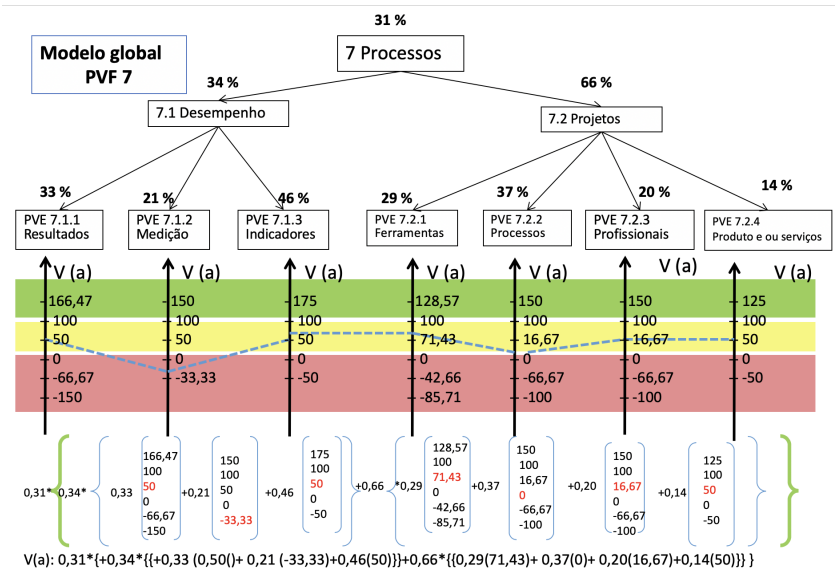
31 %

Modelo global PVF 7

7 Processos

34 %

66 %

7.1 Desempenho

7.2 Projetos

33 %

21 %

46 %

29 %

37 %

20 %

14 %

PVE 7.1.1 Resultados

PVE 7.1.2 Medição

PVE 7.1.3 Indicadores

PVE 7.2.1 Ferramentas

PVE 7.2.2 Processos

PVE 7.2.3 Profissionais

PVE 7.2.4 Produto e ou serviços

V (a)

V (a)

V (a)

V (a)

V (a)

V (a)

V (a)

| 166,47 | 150 | 175 | 128,57 | 150 | 150 | 125 |
|---|---|---|---|---|---|---|
| 100 | 100 | 100 | 100 | 100 | 100 | 100 |
| 50 | 50 | 50 | 71,43 | 16,67 | 16,67 | 50 |
| 0 | 0 | 0 | 0 | 0 | 0 | 0 |
| -66,67 | -33,33 | -50 | -42,66 | -66,67 | -66,67 | -50 |
| -150 | | | -85,71 | -100 | -100 | |

0,31* 0,34* 0,33 (166,47 100 50 0 -66,67 -150) +0,21 (150 100 50 0 -33,33) +0,46 (175 100 50 0 -50) +0,66 *0,29 (128,57 100 71,43 0 -42,66 -85,71) +0,37 (150 100 16,67 0 -66,67 -100) +0,20 (150 100 16,67 0 -66,67 -100) +0,14 (125 100 50 0 -50)

V(a): 0,31*{+0,34*{{+0,33 (0,50()+ 0,21 (-33,33)+0,46(50)}}+0,66*{{0,29(71,43)+ 0,37(0)+ 0,20(16,67)+0,14(50)}} }